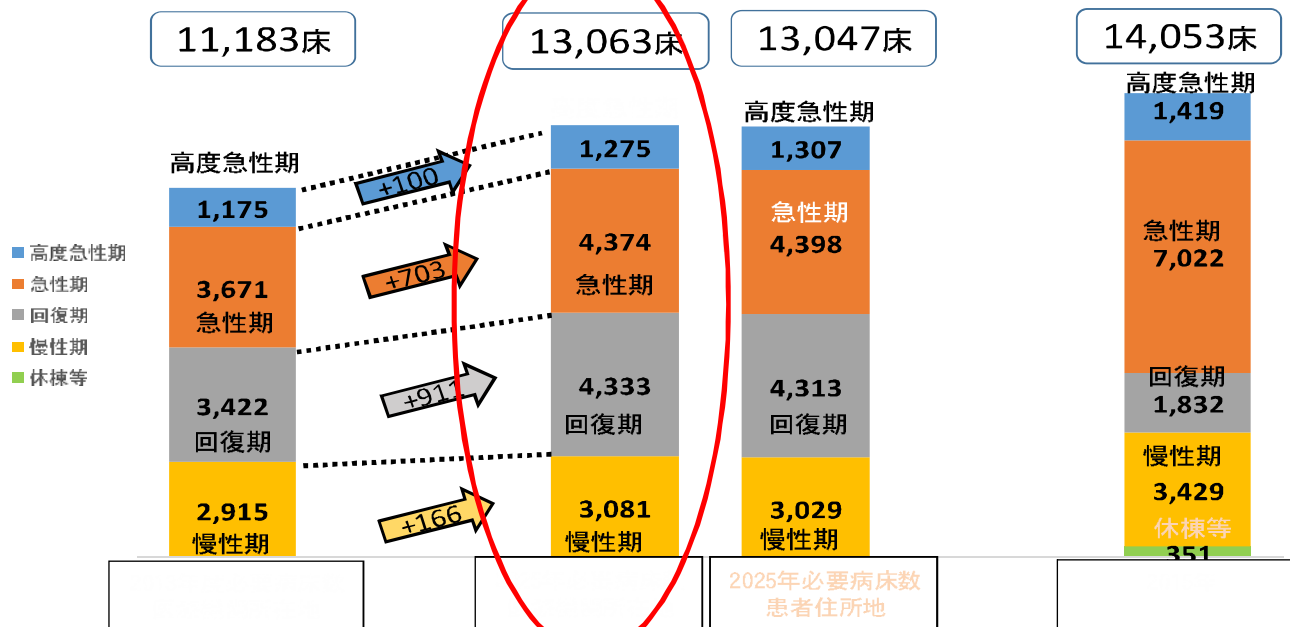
11,183床

13,063床

13,047床

14,053床

高度急性期
急性期
回復期
慢性期
休棟等

高度急性期
1,175
3,671
急性期
3,422
回復期
2,915
慢性期

+100
+703
+911
+166

1,275
4,374
急性期
4,333
回復期
3,081
慢性期

高度急性期
1,307
急性期
4,398
4,313
回復期
3,029
慢性期

高度急性期
1,419
急性期
7,022
回復期
1,832
慢性期
3,429
休棟等
351

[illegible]

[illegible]

2025年必要病床数
患者住所地